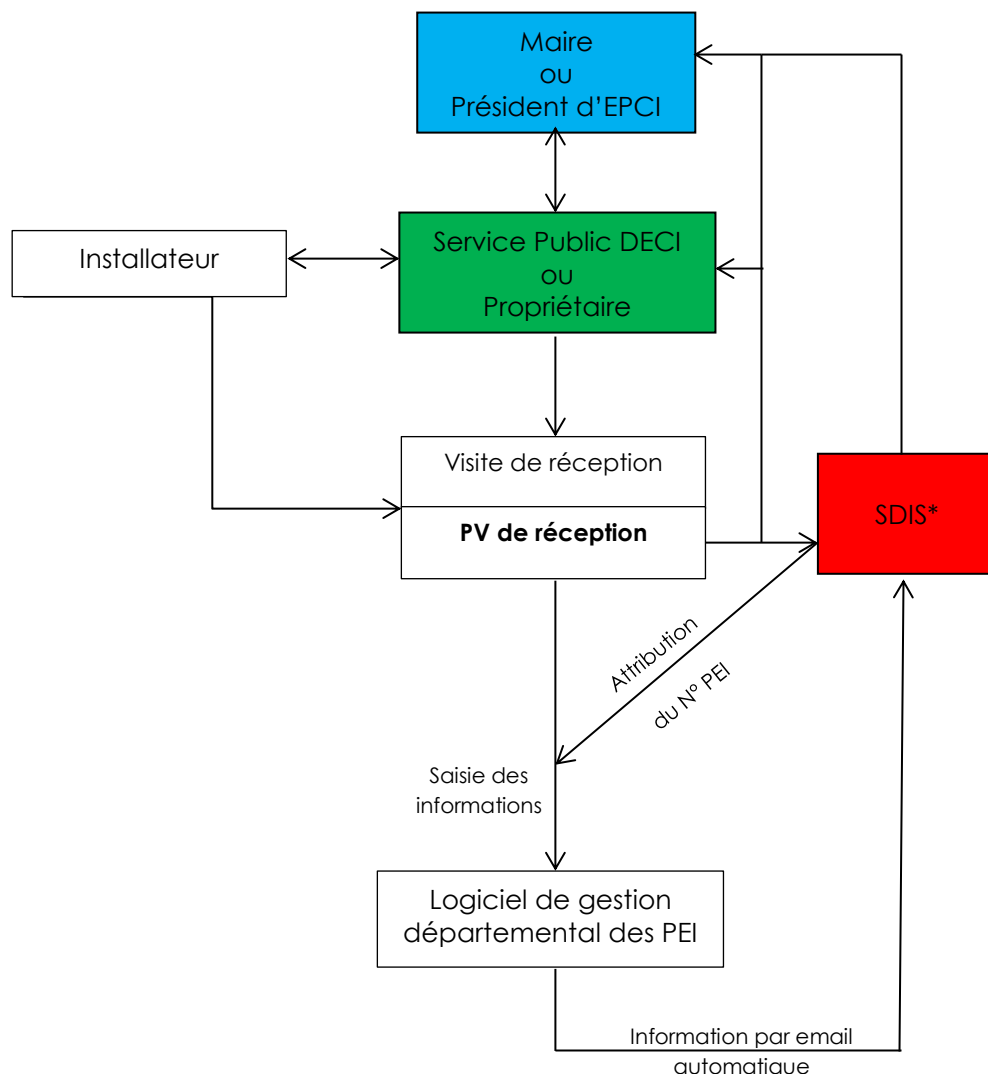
Maire
ou
Président d'EPCI

Installateur

Service Public DECI
ou
Propriétaire

Visite de réception

**PV de réception**

SDIS*

Attribution du N° PEI

Saisie des informations

Logiciel de gestion départemental des PEI

Information par email automatique